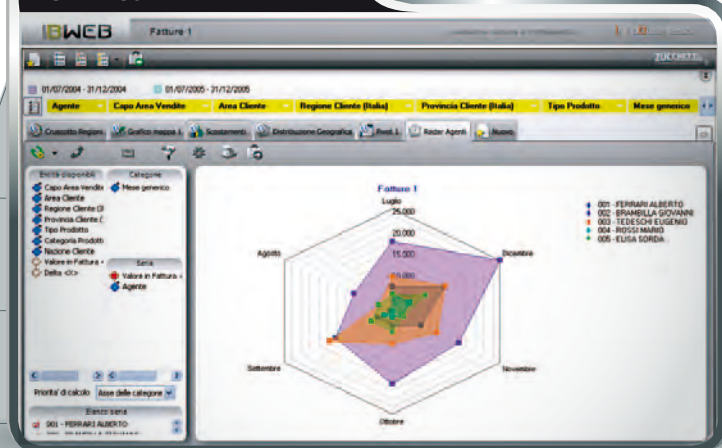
IBWEB Fatture 1

ZUCCHETTI

01/07/2004 - 31/12/2004 01/07/2005 - 31/12/2005

Agente Capo Area Vendite Area Cliente Regione Cliente (Italia) Provincia Cliente (Italia) Tipo Prodotto Mese generico

Cruscotto Region Grafico mappa 1 Scostamenti Distribuzione Geografica Pivot 1 Radar Agenti Nuovo

Entità disponibili
Capo Area Vendite
Area Cliente
Regione Cliente (It
Provincia Cliente (
Tipo Prodotto
Categoria Prodotti
Nazione Cliente
Valore in Fattura
Delta <t>

Categorie
Mese generico

Serie
Valore in Fattura
Agente

Priorità di calcolo Asse delle categorie

Elenco serie
001 - FERRARI ALBERTO

Fatture 1
Luglio
25.000
20.000
15.500
10.000
Agosto
Dicembre
Settembre
Novembre
Ottobre

001 - FERRARI ALBERTO
002 - BRAMBILLA GIOVANNI
003 - TEDESCHI EUGENIO
004 - ROSSI MARIO
005 - ELISA SORDA